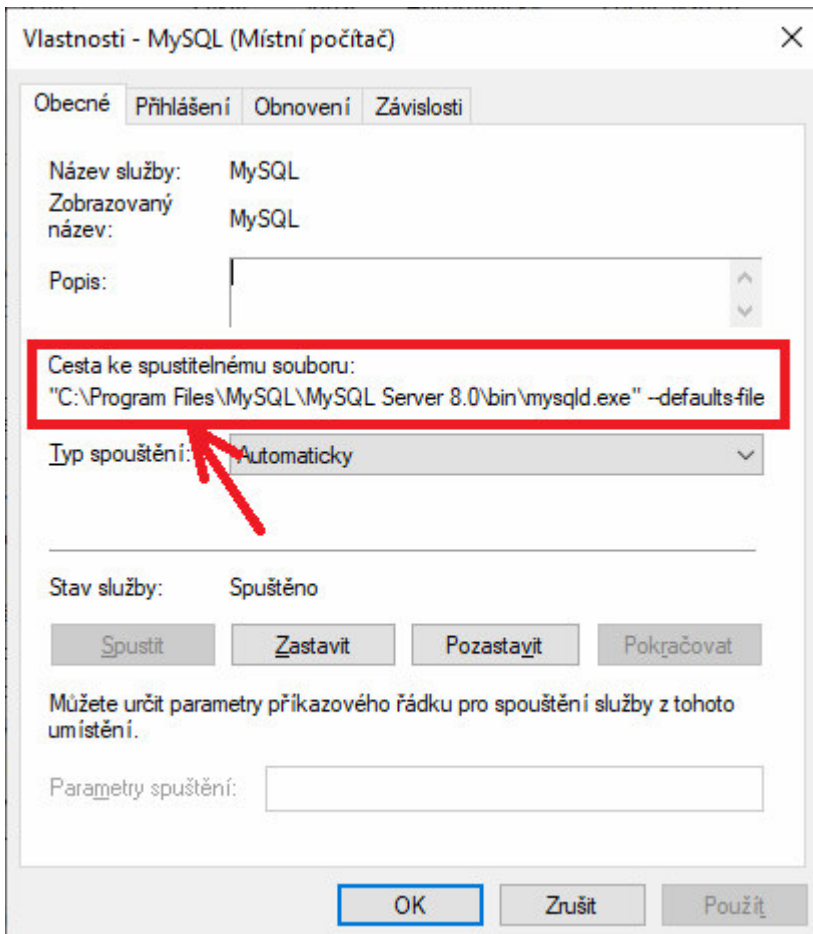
Vlastnosti - MySQL (Místní počítač)

Obecné | Přihlášení | Obnovení | Závislosti

Název služby: MySQL

Zobrazovaný název: MySQL

Popis:

Cesta ke spustitelnému souboru:
"C:\Program Files\MySQL\MySQL Server 8.0\bin\mysqld.exe" --defaults-file

Typ spouštění: Automaticky

Stav služby: Spuštěno

Spustit | Zastavit | Pozastavit | Pokračovat

Můžete určit parametry příkazového řádku pro spouštění služby z tohoto umístění.

Parametry spuštění:

OK | Zrušit | Použít